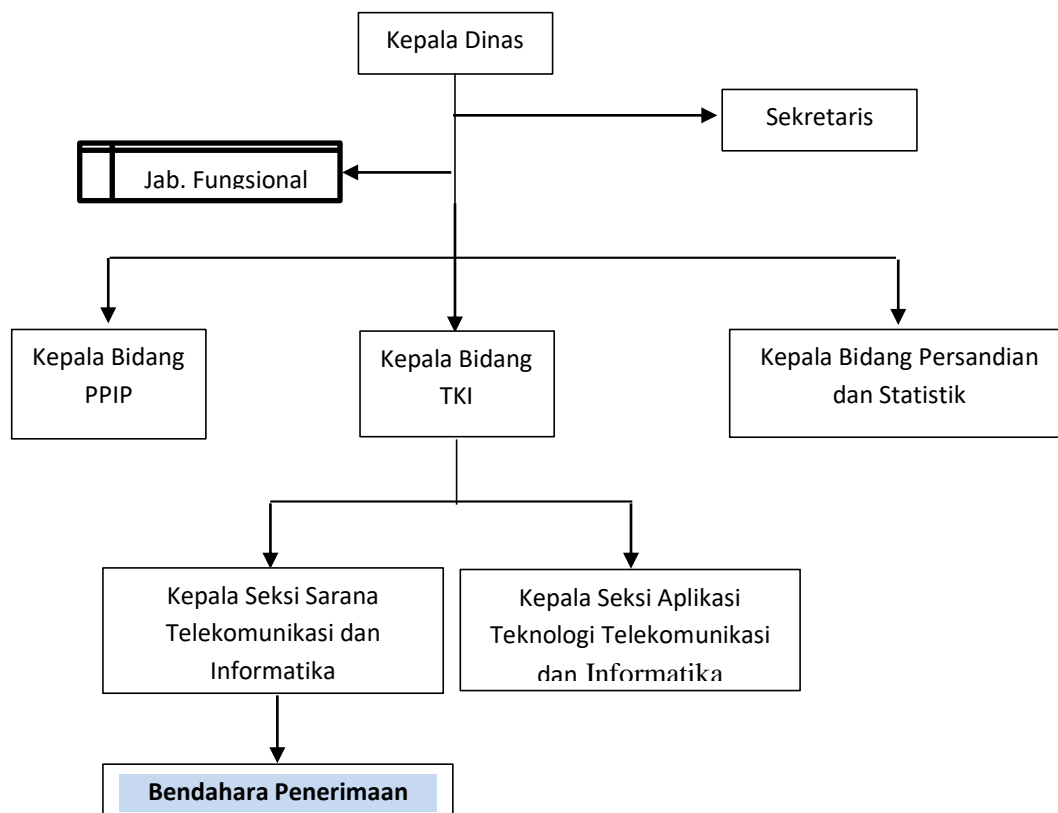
Kepala Dinas

Sekretaris

Jab. Fungsional

Kepala Bidang PPIP

Kepala Bidang TKI

Kepala Bidang Persandian dan Statistik

Kepala Seksi Sarana Telekomunikasi dan Informatika

Kepala Seksi Aplikasi Teknologi Telekomunikasi dan Informatika

Bendahara Penerimaan